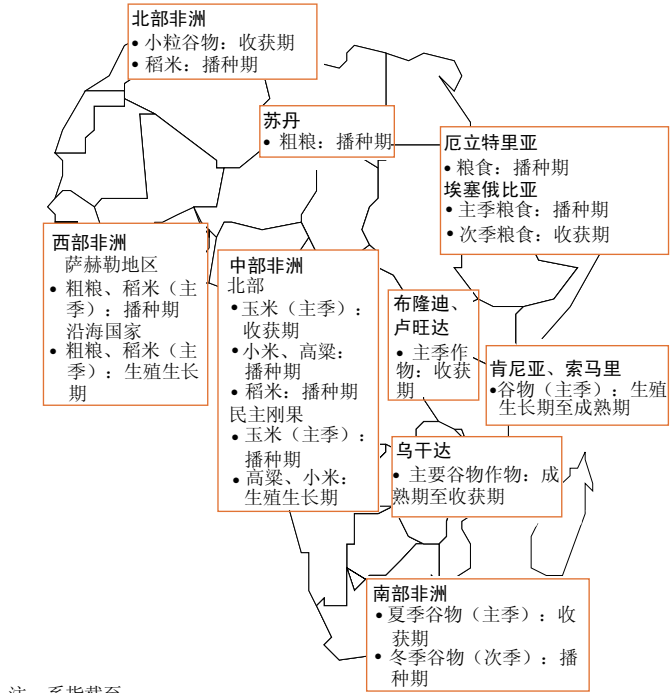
北部非洲
• 小粒谷物：收获期
• 稻米：播种期

苏丹
• 粗粮：播种期

厄立特里亚
• 粮食：播种期
埃塞俄比亚
• 主季粮食：播种期
• 次季粮食：收获期

西部非洲
萨赫勒地区
• 粗粮、稻米（主季）：播种期
沿海国家
• 粗粮、稻米（主季）：生殖生长期

中部非洲
北部
• 玉米（主季）：收获期
• 小米、高粱：播种期
• 稻米：播种期
民主刚果
• 玉米（主季）：播种期
• 高粱、小米：生殖生长期

布隆迪、卢旺达
• 主季作物：收获期

肯尼亚、索马里
• 谷物（主季）：生殖生长期至成熟期

乌干达
• 主要谷物作物：成熟期至收获期

南部非洲
• 夏季谷物（主季）：收获期
• 冬季谷物（次季）：播种期

注：系指截至